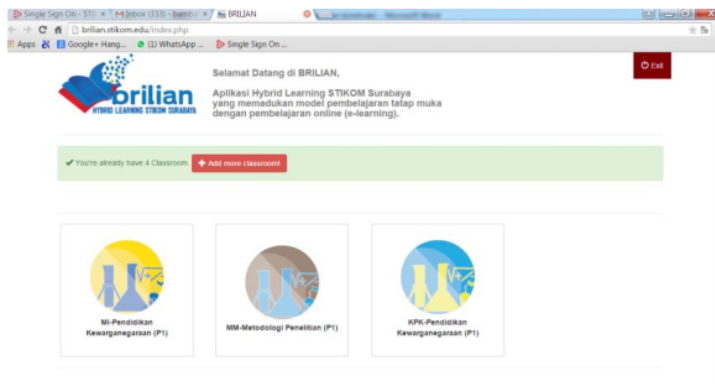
Single Sign On - STI ×
Inbox (333) - bamb ×
BRILIAN
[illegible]
brilian.stikom.edu/index.php
Apps
Google+ Hang...
(1) WhatsApp ...
Single Sign On ...

brilian
HYBRID LEARNING STIKOM SURABAYA

Selamat Datang di BRILIAN,

Aplikasi Hybrid Learning STIKOM Surabaya yang memadukan model pembelajaran tatap muka dengan pembelajaran online (e-learning).

Exit

✔ You're already have 4 Classroom.
+ Add more classroom!

MI-Pendidikan Kewarganegaraan (P1)

MM-Metodologi Penelitian (P1)

KPK-Pendidikan Kewarganegaraan (P1)